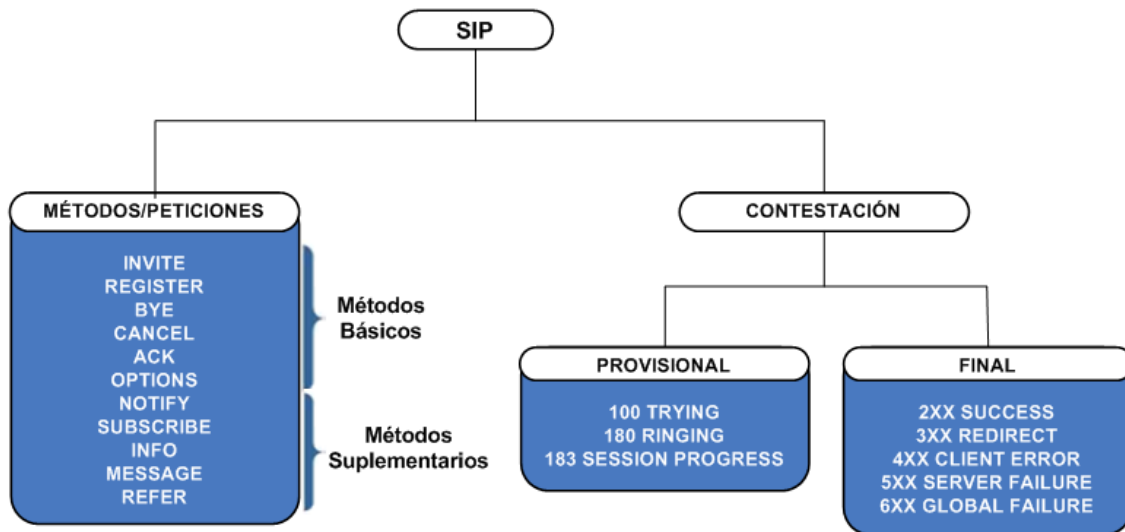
SIP

MÉTODOS/PETICIONES

INVITE
REGISTER
BYE
CANCEL
ACK
OPTIONS
NOTIFY
SUBSCRIBE
INFO
MESSAGE
REFER

Métodos Básicos

Métodos Suplementarios

CONTESTACIÓN

PROVISIONAL

100 TRYING
180 RINGING
183 SESSION PROGRESS

FINAL

2XX SUCCESS
3XX REDIRECT
4XX CLIENT ERROR
5XX SERVER FAILURE
6XX GLOBAL FAILURE